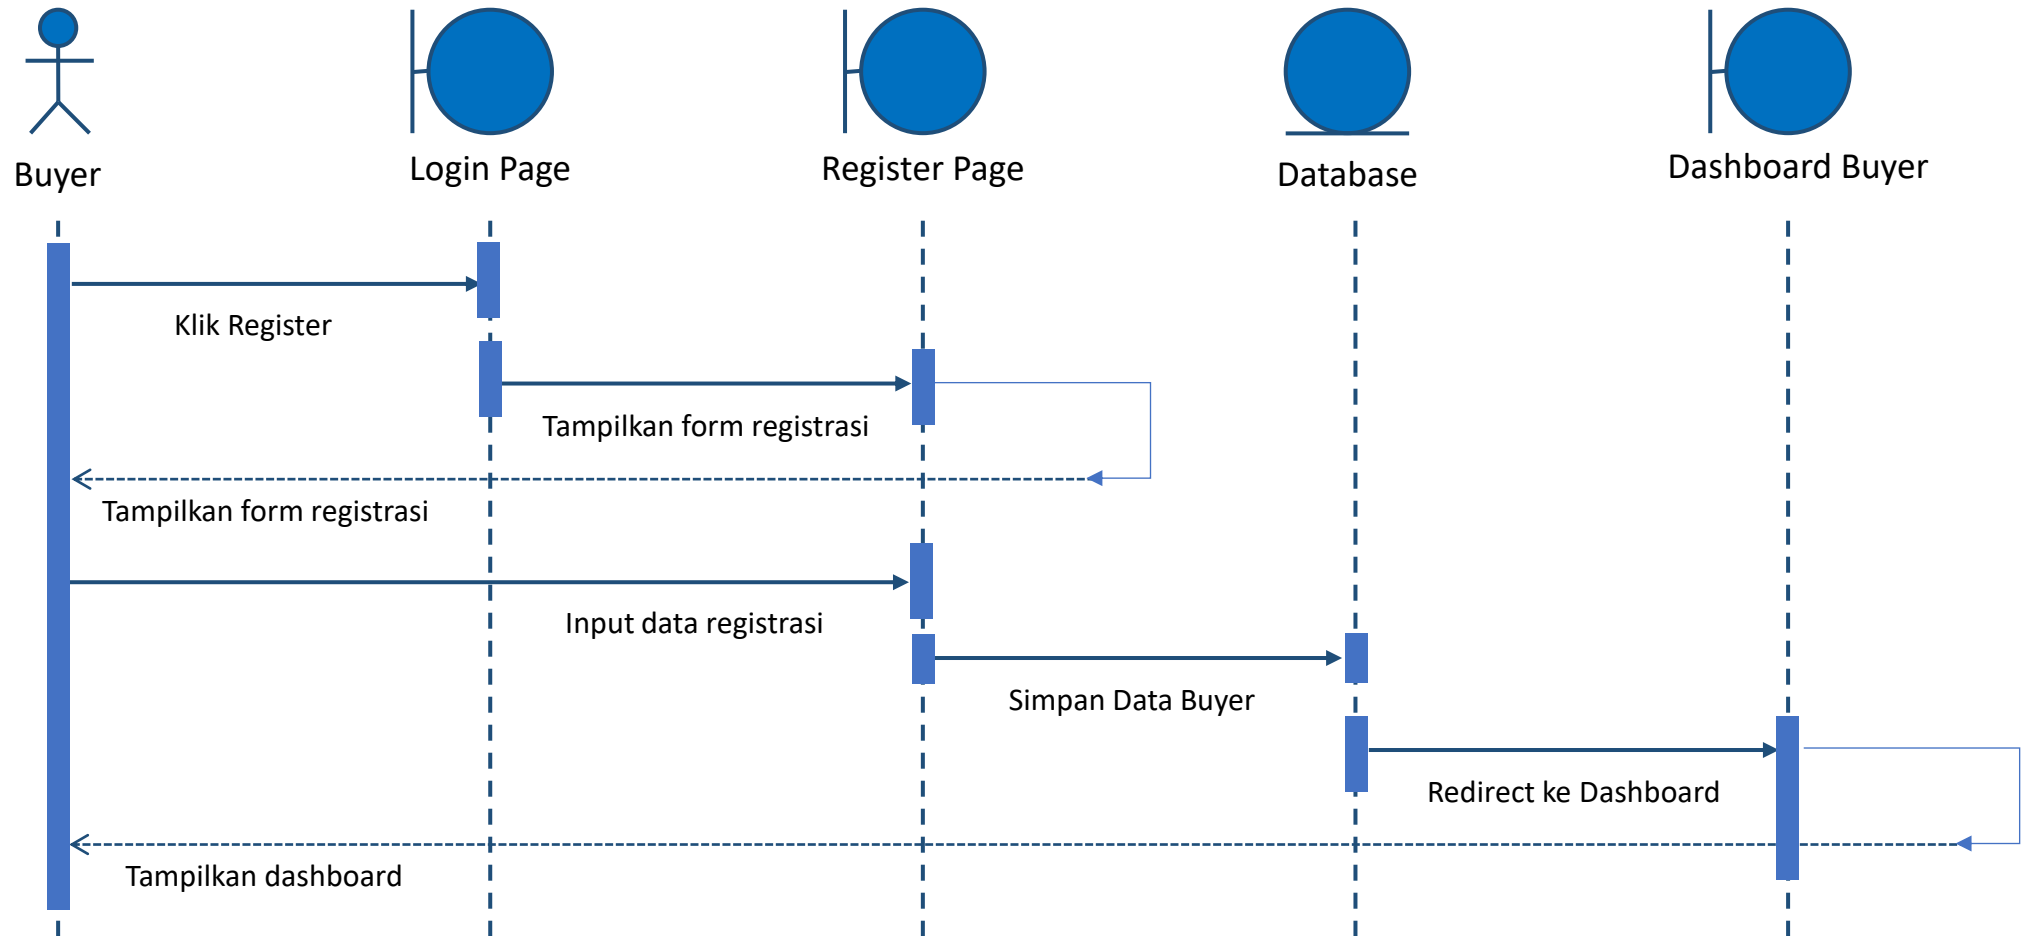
Buyer
Login Page
Register Page
Database
Dashboard Buyer

Klik Register
Tampilkan form registrasi
Tampilkan form registrasi
Input data registrasi
Simpan Data Buyer
Redirect ke Dashboard
Tampilkan dashboard